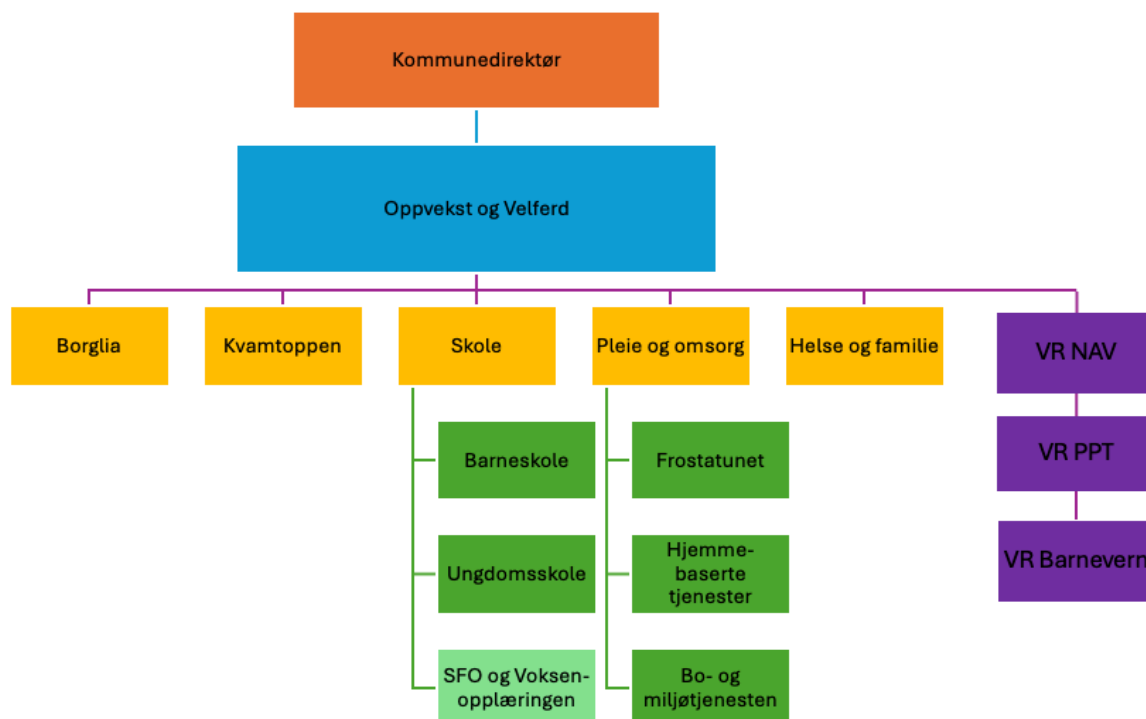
Kommunedirektør

Oppvekst og Velferd

Borglia

Kvamtoppen

Skole

Barneskole

Ungdomsskole

SFO og Voksenopplæringen

Pleie og omsorg

Frostatunet

Hjemmebaserte tjenester

Bo- og miljøtjenesten

Helse og familie

VR NAV

VR PPT

VR Barnevern